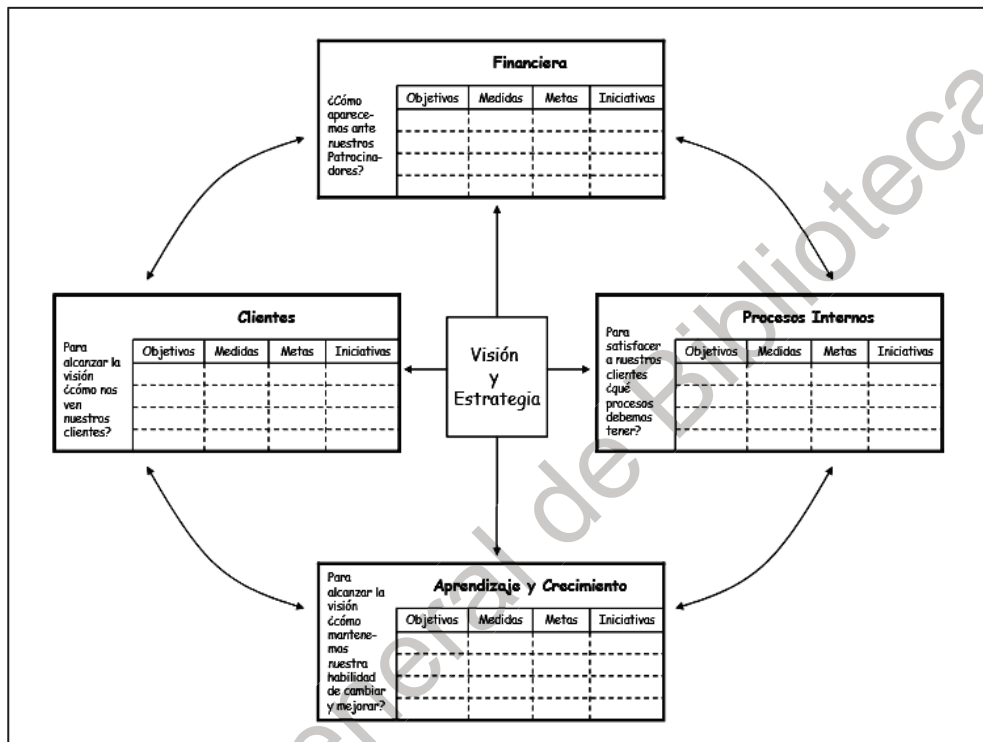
Financiera

¿Cómo aparecemos ante nuestros Patrocinadores?

| Objetivos | Medidas | Metas | Iniciativas |
|---|---|---|---|
| | | | |
| | | | |
| | | | |
| | | | |

Clientes

Para alcanzar la visión ¿cómo nos ven nuestros clientes?

| Objetivos | Medidas | Metas | Iniciativas |
|---|---|---|---|
| | | | |
| | | | |
| | | | |
| | | | |

Visión y Estrategia

Procesos Internos

Para satisfacer a nuestros clientes ¿qué procesos debemos tener?

| Objetivos | Medidas | Metas | Iniciativas |
|---|---|---|---|
| | | | |
| | | | |
| | | | |
| | | | |

Aprendizaje y Crecimiento

Para alcanzar la visión ¿cómo mantenemos nuestra habilidad de cambiar y mejorar?

| Objetivos | Medidas | Metas | Iniciativas |
|---|---|---|---|
| | | | |
| | | | |
| | | | |
| | | | |

Dirección General de Bibliotecas